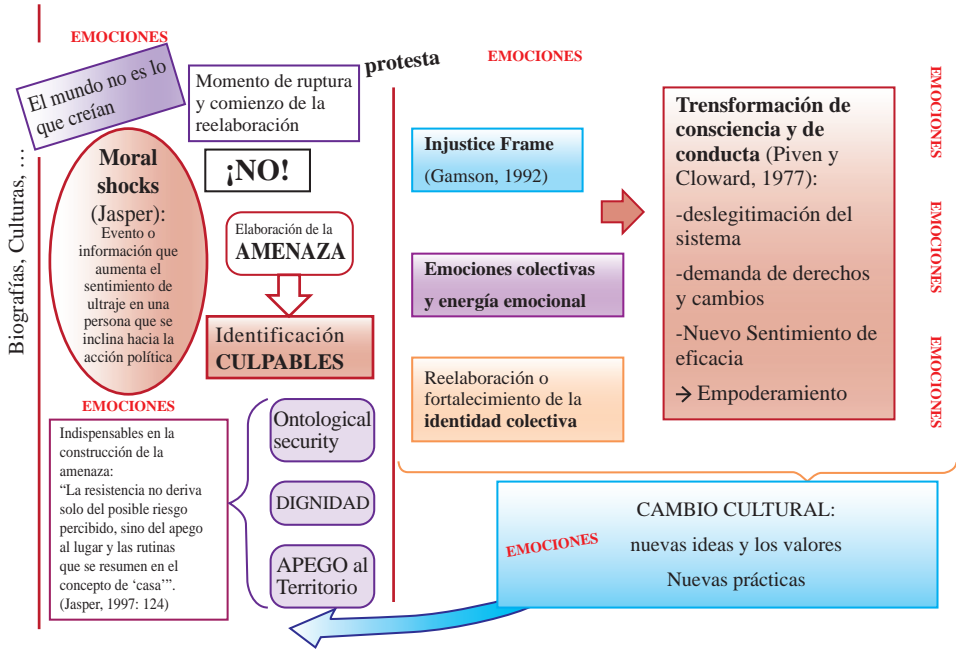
EMOCIONES

El mundo no es lo que creían

Momento de ruptura y comienzo de la reelaboración

protesta

EMOCIONES

Biografías, Culturas, …

Moral shocks (Jasper): Evento o información que aumenta el sentimiento de ultraje en una persona que se inclina hacia la acción política

¡NO!

Elaboración de la AMENAZA

Identificación CULPABLES

Injustice Frame (Gamson, 1992)

Emociones colectivas y energía emocional

Reelaboración o fortalecimiento de la identidad colectiva

Trensformación de consciencia y de conducta (Piven y Cloward, 1977):

-deslegitimación del sistema

-demanda de derechos y cambios

-Nuevo Sentimiento de eficacia

→ Empoderamiento

EMOCIONES

EMOCIONES

EMOCIONES

EMOCIONES

Indispensables en la construcción de la amenaza: "La resistencia no deriva solo del posible riesgo percibido, sino del apego al lugar y las rutinas que se resumen en el concepto de 'casa'". (Jasper, 1997: 124)

Ontological security

DIGNIDAD

APEGO al Territorio

EMOCIONES

CAMBIO CULTURAL:

nuevas ideas y los valores

Nuevas prácticas